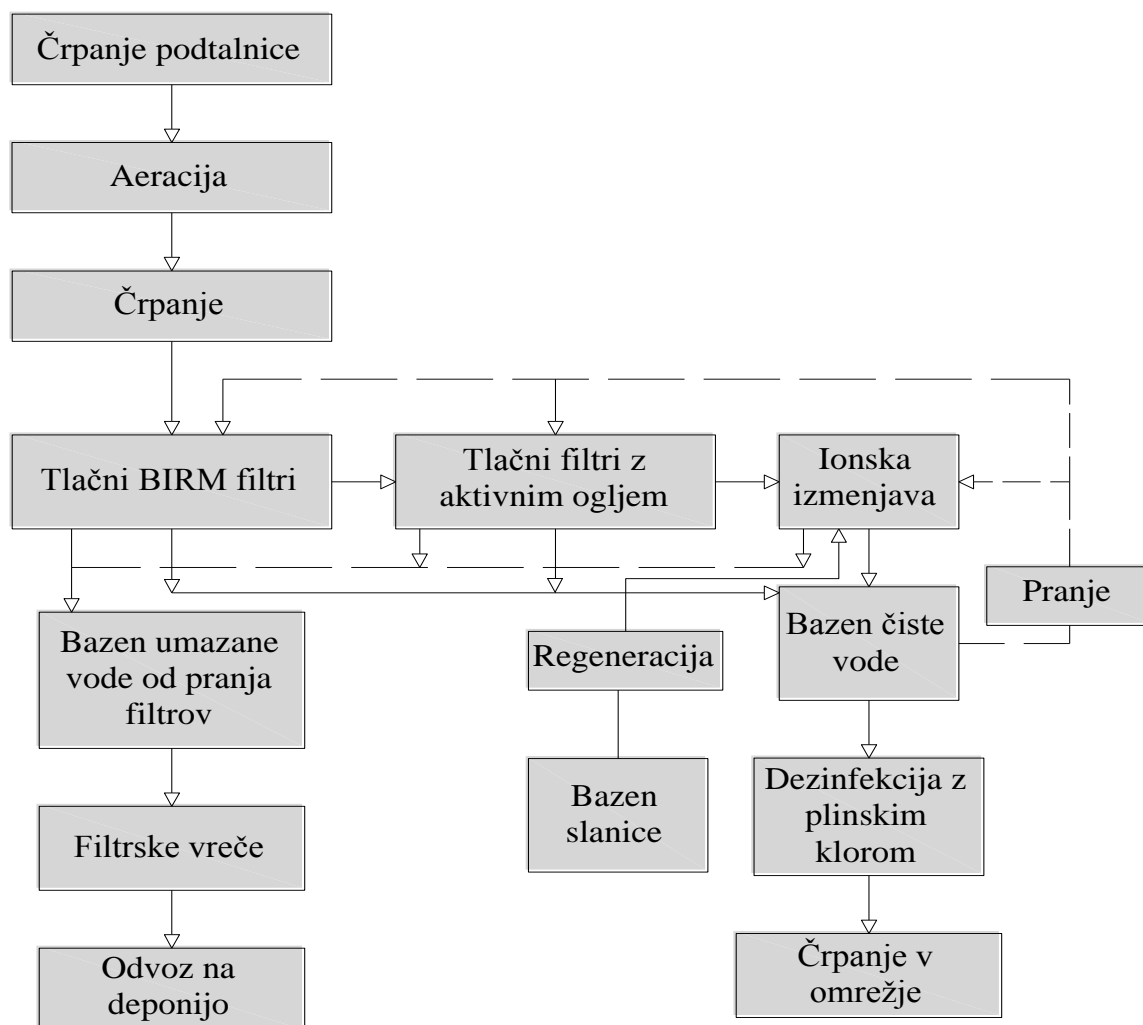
Črpanje podtalnice

Aeracija

Črpanje

Tlačni BIRM filtri

Tlačni filtri z aktivnim ogljem

Ionska izmenjava

Pranje

Bazen umazane vode od pranja filtrov

Regeneracija

Bazen čiste vode

Bazen slanice

Dezinfekcija z plinskim klorom

Filtrske vreče

Odvoz na deponijo

Črpanje v omrežje